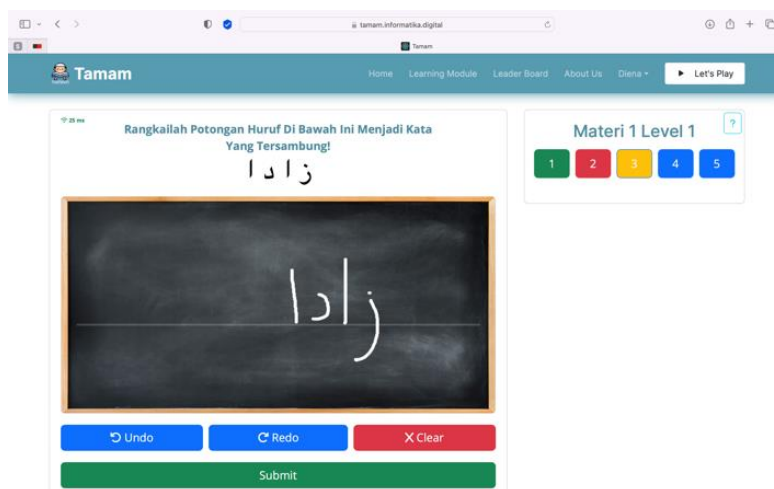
tamam.informatika.digital

Tamam

Tamam

Home Learning Module Leader Board About Us Diena ▾ ▶ Let's Play

25 ms

Rangkailah Potongan Huruf Di Bawah Ini Menjadi Kata Yang Tersambung!

ز ا د ا

ز ا د ا

Undo Redo Clear

Submit

Materi 1 Level 1

?

1 2 3 4 5